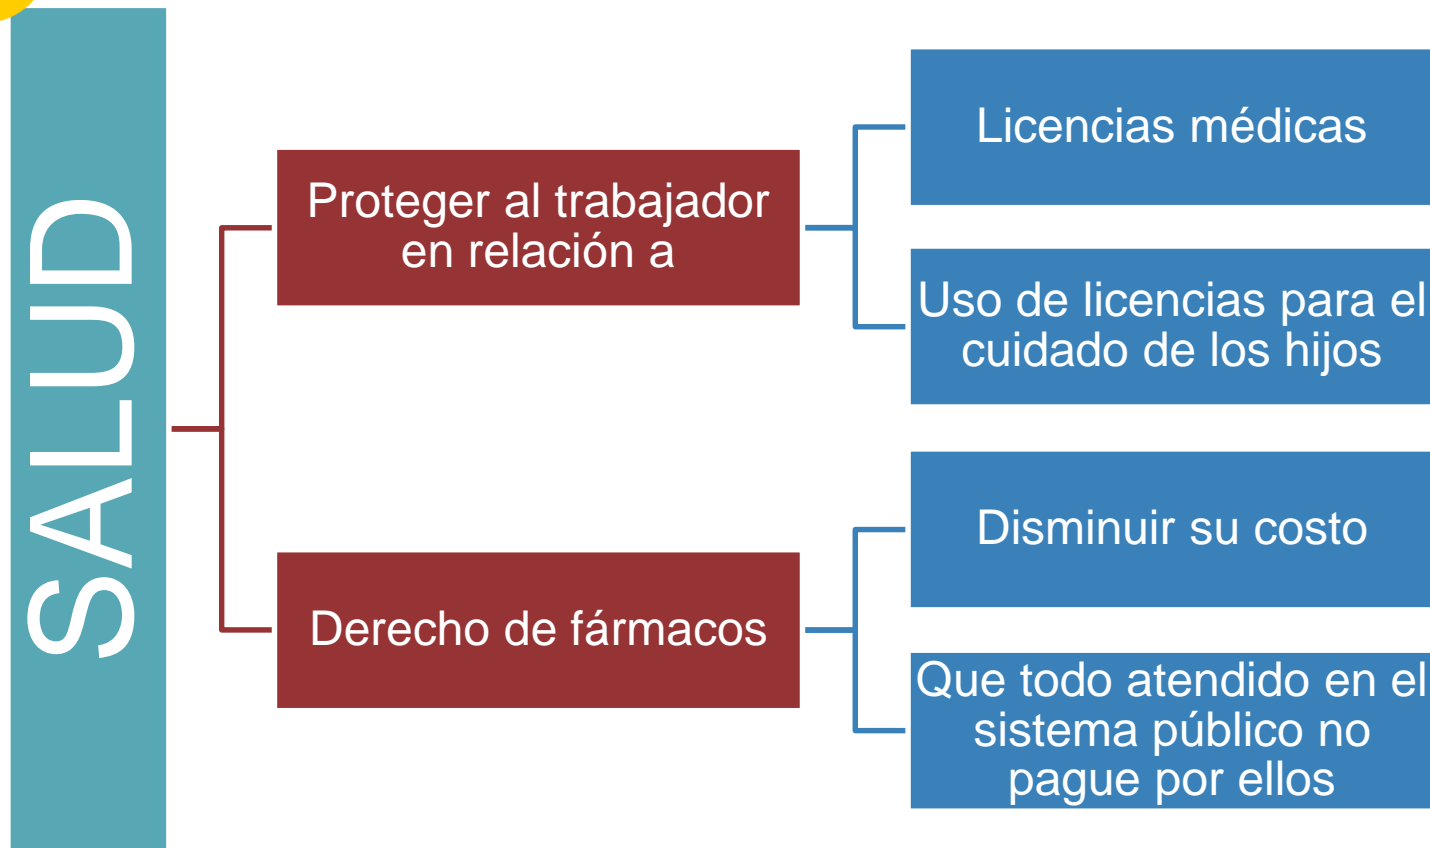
SALUD

Proteger al trabajador en relación a

Licencias médicas

Uso de licencias para el cuidado de los hijos

Derecho de fármacos

Disminuir su costo

Que todo atendido en el sistema público no pague por ellos